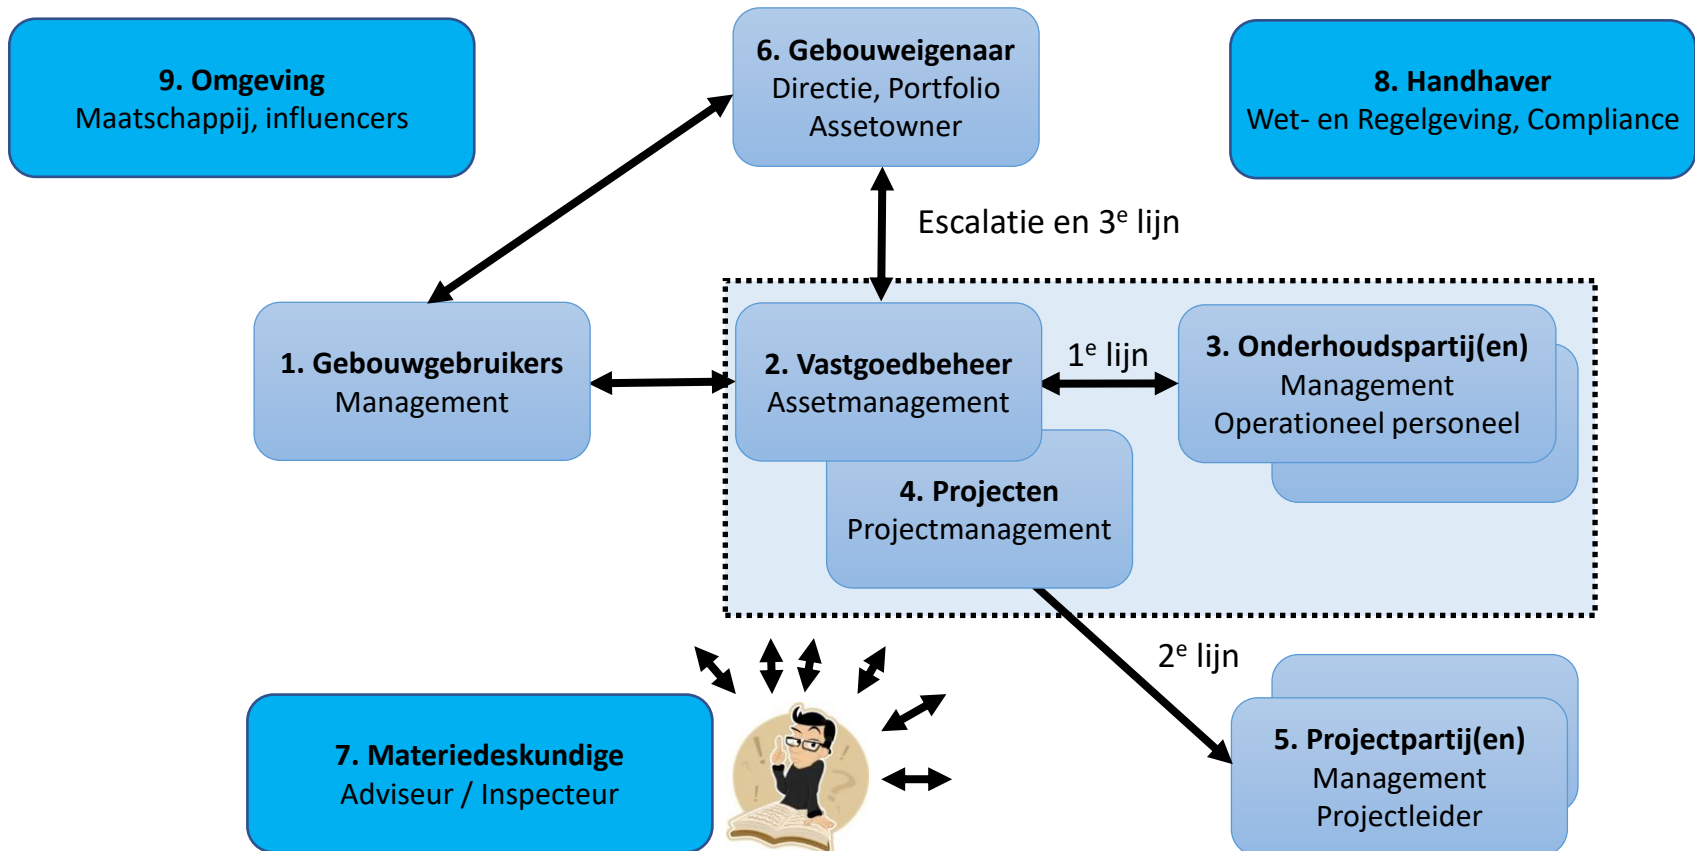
**9. Omgeving**
Maatschappij, influencers

**6. Gebouweigenaar**
Directie, Portfolio
Assetowner

**8. Handhaver**
Wet- en Regelgeving, Compliance

Escalatie en 3$^{e}$ lijn

**1. Gebouwgebruikers**
Management

**2. Vastgoedbeheer**
Assetmanagement

1$^{e}$ lijn

**3. Onderhoudspartij(en)**
Management
Operationeel personeel

**4. Projecten**
Projectmanagement

2$^{e}$ lijn

**7. Materiedeskundige**
Adviseur / Inspecteur

**5. Projectpartij(en)**
Management
Projectleider